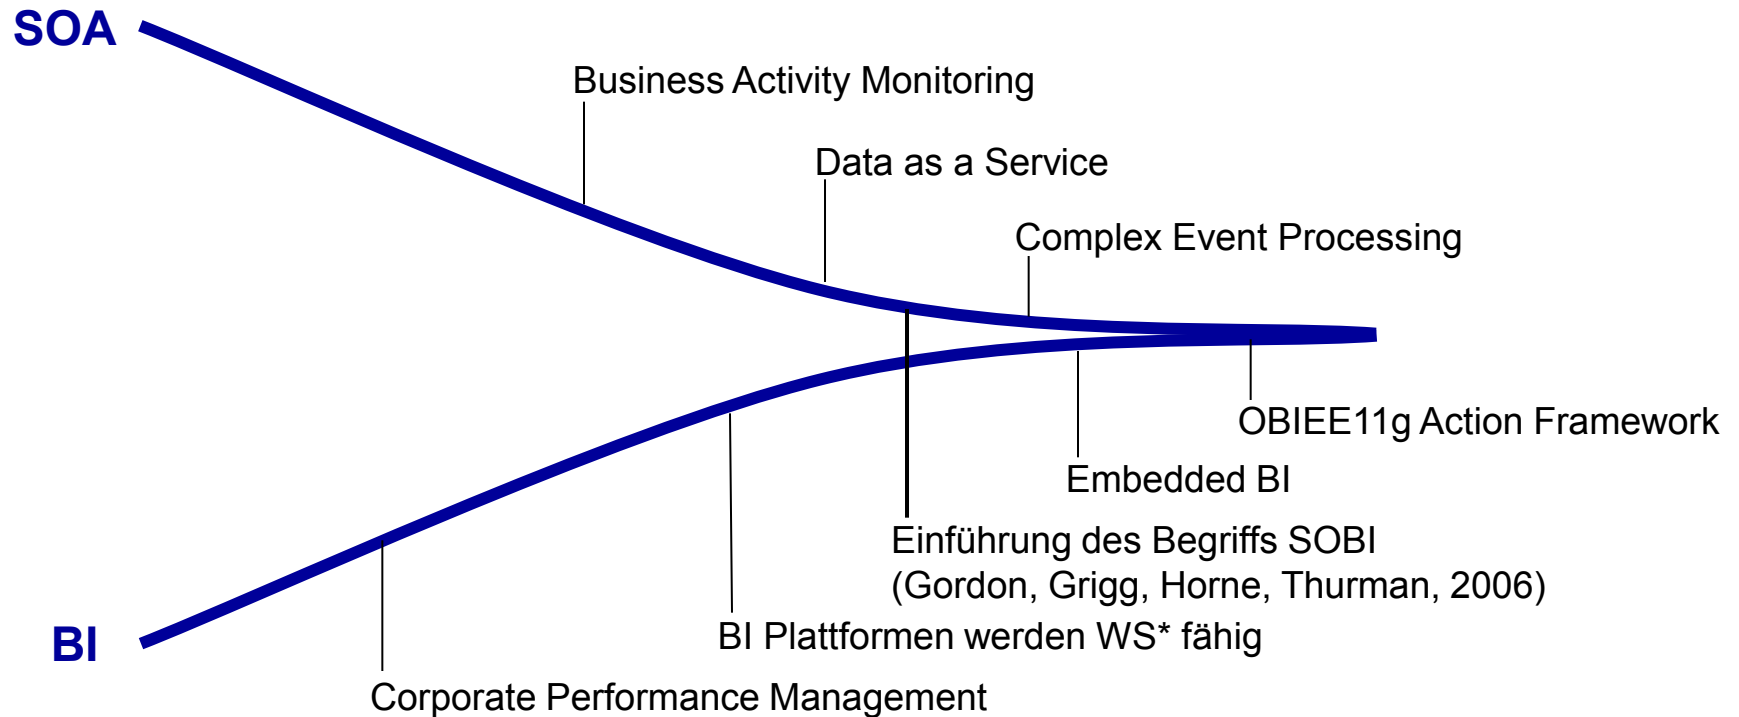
SOA

Business Activity Monitoring

Data as a Service

Complex Event Processing

OBIEE11g Action Framework

Embedded BI

Einführung des Begriffs SOBI
(Gordon, Grigg, Horne, Thurman, 2006)

BI Plattformen werden WS* fähig

BI

Corporate Performance Management